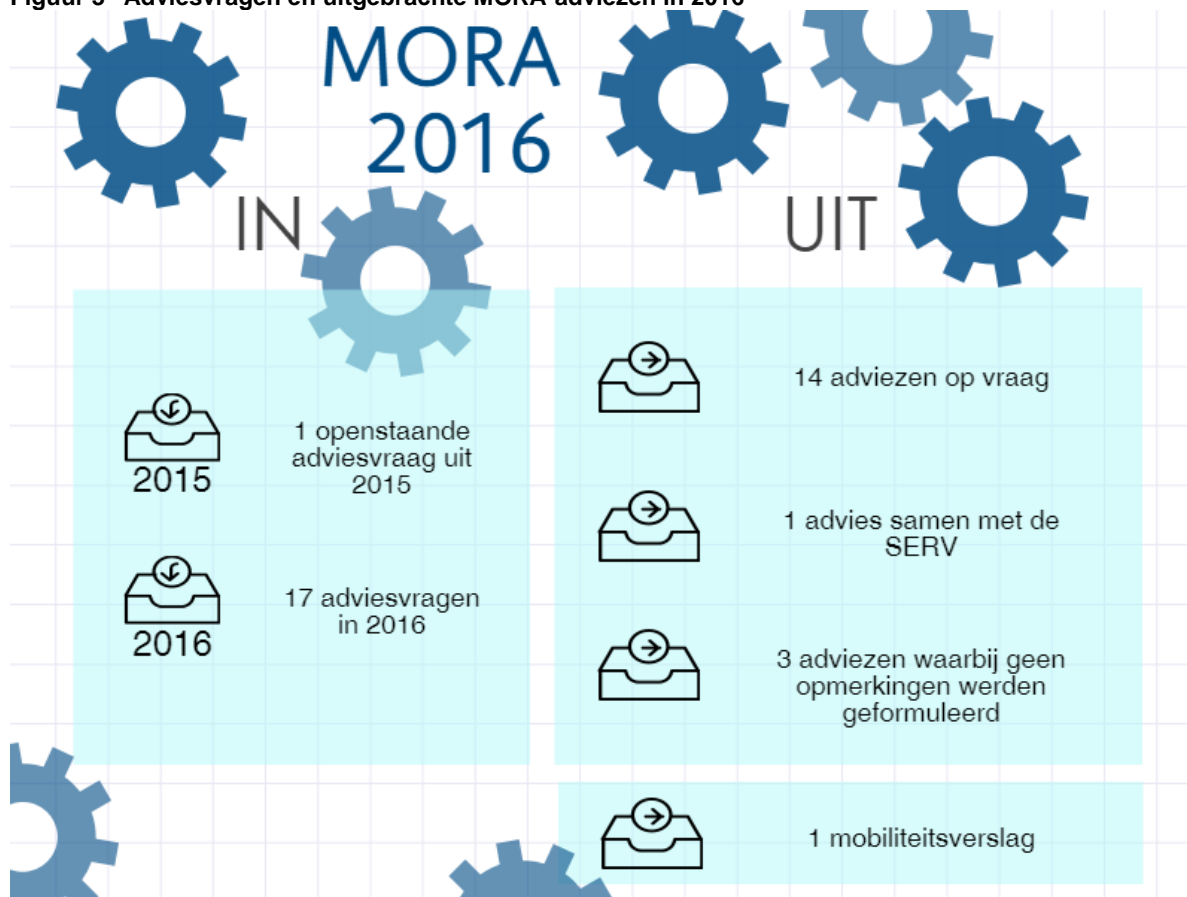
Figuur 3 Adviesvragen en uitgebrachte MORA-adviezen in 2016

MORA 2016

IN

2015

1 openstaande adviesvraag uit 2015

2016

17 adviesvragen in 2016

UIT

14 adviezen op vraag

1 advies samen met de SERV

3 adviezen waarbij geen opmerkingen werden geformuleerd

1 mobiliteitsverslag